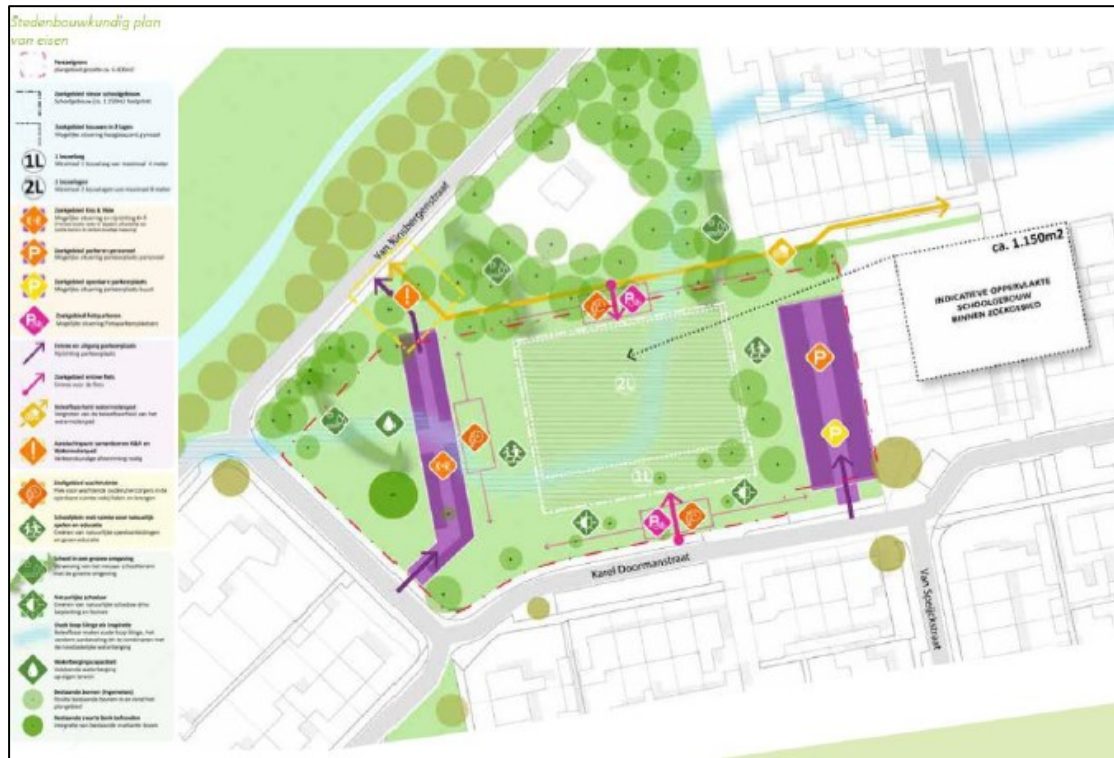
Stedenbouwkundig plan van eisen

Perceelgrens
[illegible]

Zoekgebied nieuw schoolgebouw
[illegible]

Zoekgebied bouwen in 2 lagen
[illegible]

1L
1 bouwlaag
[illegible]

2L
2 bouwlagen
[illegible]

Zoekgebied Kiss & Ride
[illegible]

Zoekgebied parkeren personeel
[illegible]

Zoekgebied openbare parkeerplaats
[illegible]

Zoekgebied fietsparkeren
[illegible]

Entree en uitgang parkeerplaats
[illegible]

Zoekgebied entree fiets
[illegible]

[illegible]

Aandachtspunt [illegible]
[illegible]

Zoekgebied wachtruimte
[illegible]

Schoolplein met ruimte voor natuurlijk spelen en educatie
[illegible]

School in een groene omgeving
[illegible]

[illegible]

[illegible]

Waterbergingscapaciteit
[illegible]

Bestaande bomen
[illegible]

Bestaande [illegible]
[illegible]

Van Nijenrodestraat

ca. 1.150m2

INDICATIEVE OPPERVLAKTE SCHOOLGEBOUW BINNEN ZOEKGEBIED

2L

1L

Karel Doormanstraat

Van Speijkstraat